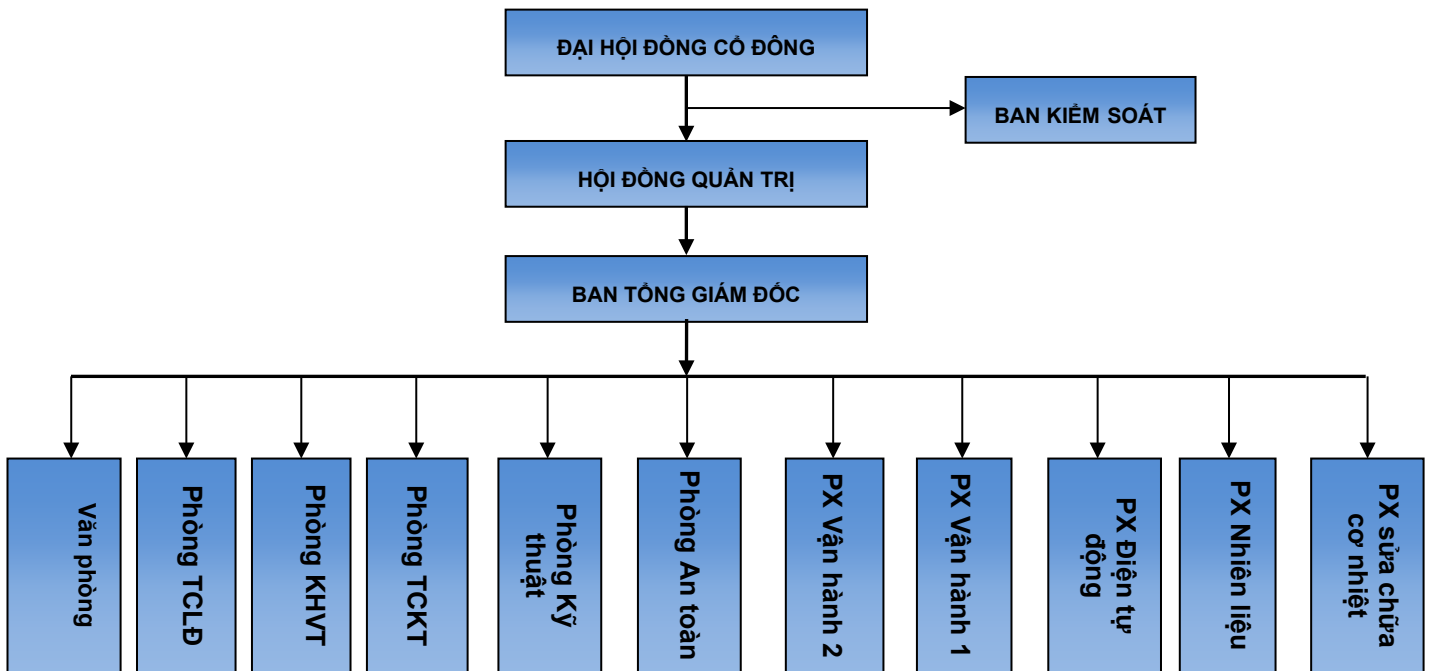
ĐẠI HỘI ĐỒNG CỔ ĐÔNG

BAN KIỂM SOÁT

HỘI ĐỒNG QUẢN TRỊ

BAN TỔNG GIÁM ĐỐC

Văn phòng

Phòng TCLĐ

Phòng KHVT

Phòng TCKT

Phòng Kỹ thuật

Phòng An toàn

PX Vận hành 2

PX Vận hành 1

PX Điện tự động

PX Nhiên liệu

PX sửa chữa cơ nhiệt